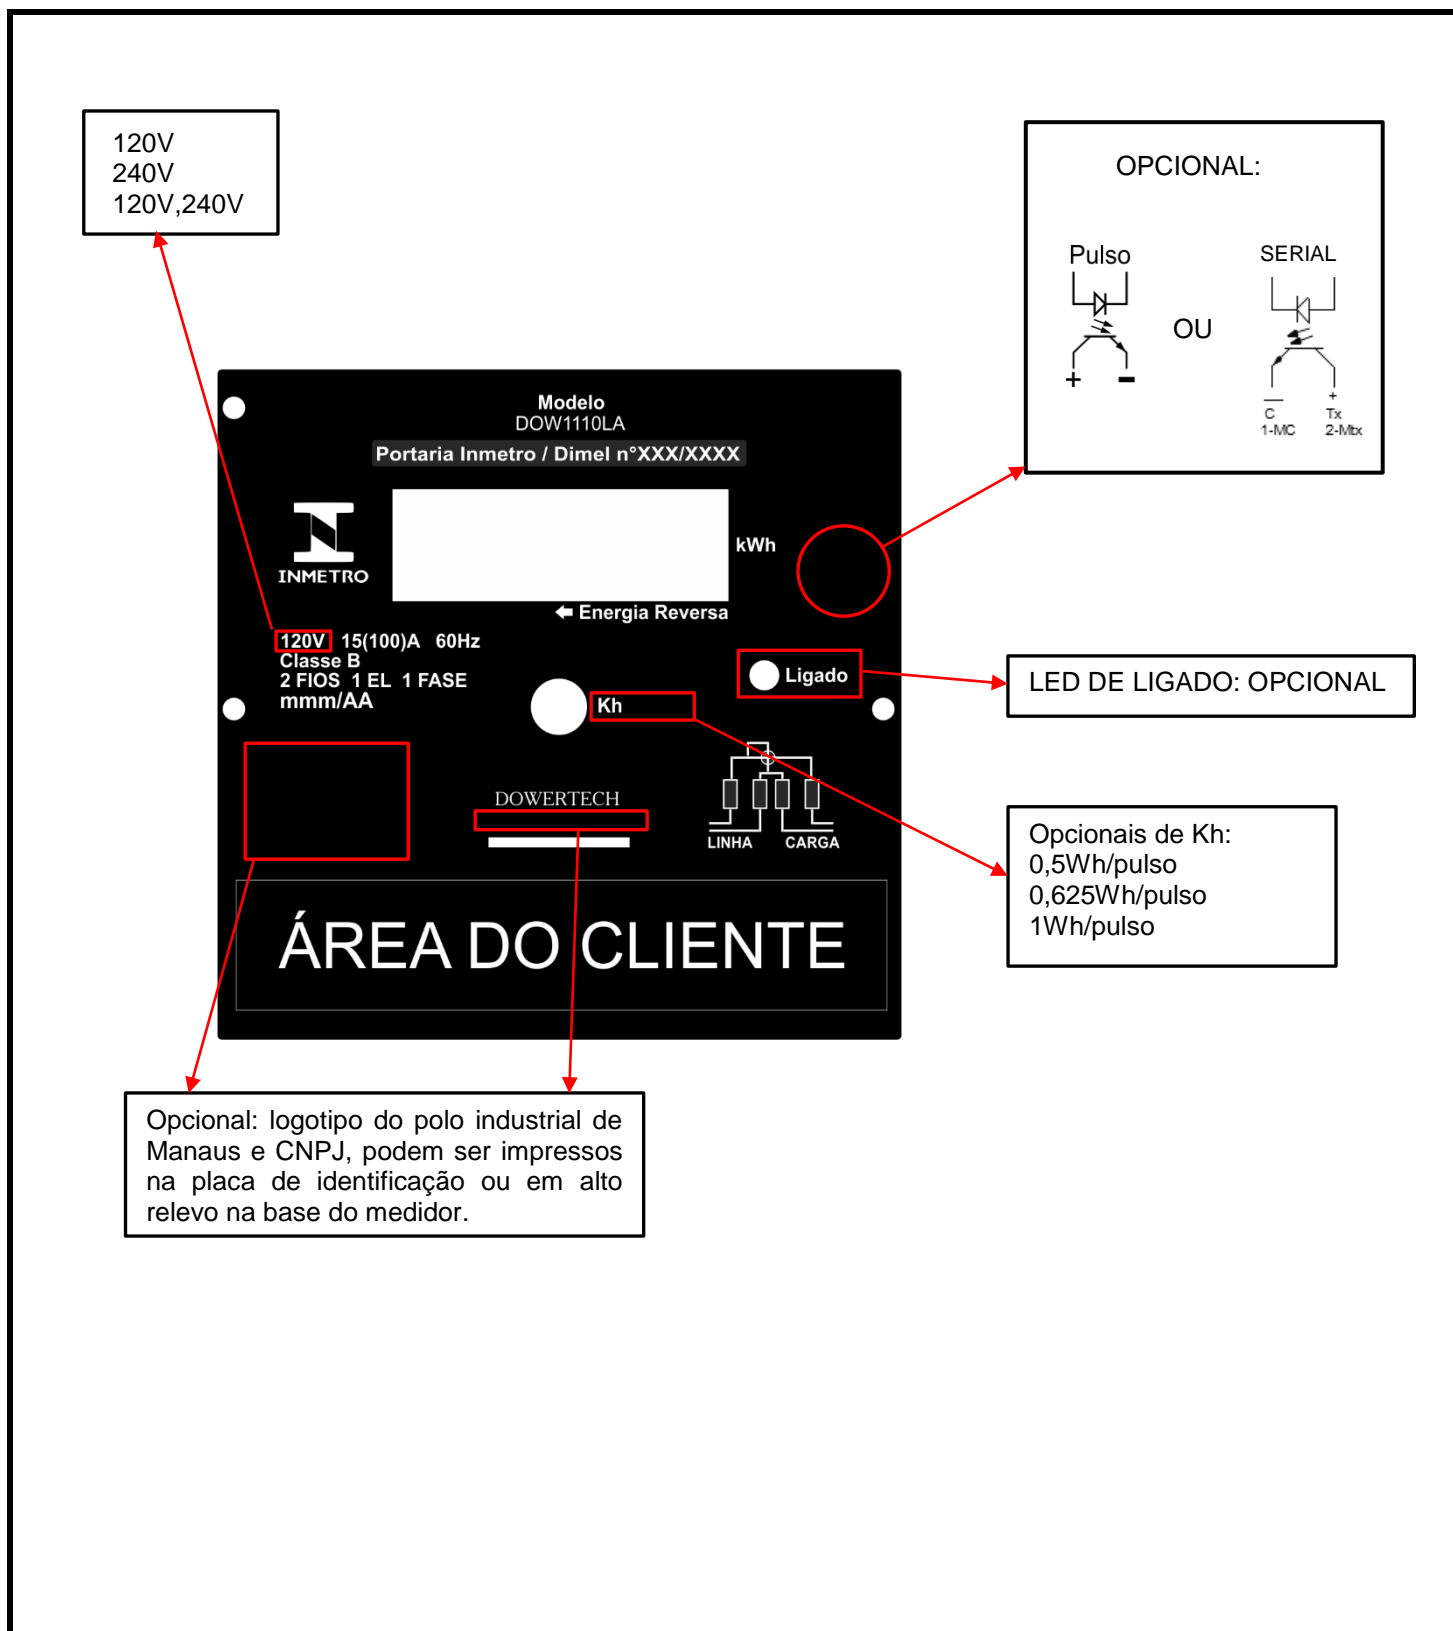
120V
240V
120V,240V

OPCIONAL:

Pulso

OU

SERIAL

+ −

C
1-MC

+
Tx
2-Mtx

Modelo
DOW1110LA
Portaria Inmetro / Dimel n°XXX/XXXX

INMETRO

kWh

Energia Reversa

120V 15(100)A 60Hz
Classe B
2 FIOS 1 EL 1 FASE
mmm/AA

Ligado

Kh

LED DE LIGADO: OPCIONAL

DOWERTECH

LINHA CARGA

Opcionais de Kh:
0,5Wh/pulso
0,625Wh/pulso
1Wh/pulso

ÁREA DO CLIENTE

Opcional: logotipo do polo industrial de Manaus e CNPJ, podem ser impressos na placa de identificação ou em alto relevo na base do medidor.